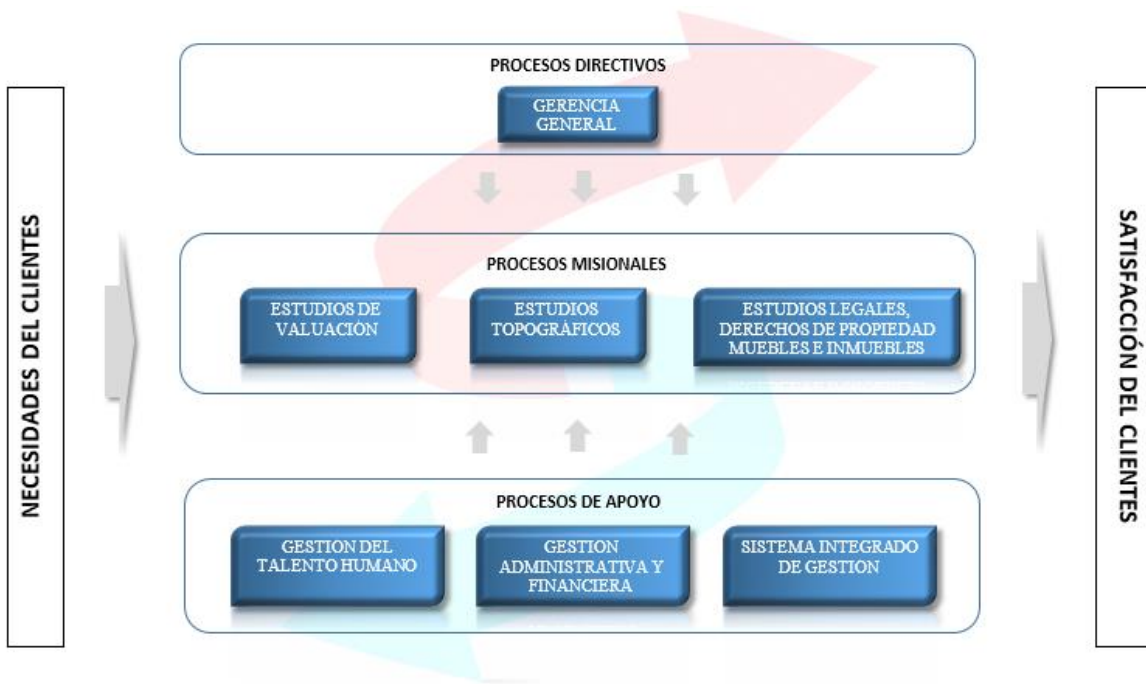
NECESIDADES DEL CLIENTES

PROCESOS DIRECTIVOS

GERENCIA GENERAL

PROCESOS MISIONALES

ESTUDIOS DE VALUACIÓN

ESTUDIOS TOPOGRÁFICOS

ESTUDIOS LEGALES, DERECHOS DE PROPIEDAD MUEBLES E INMUEBLES

PROCESOS DE APOYO

GESTION DEL TALENTO HUMANO

GESTION ADMINISTRATIVA Y FINANCIERA

SISTEMA INTEGRADO DE GESTION

SATISFACCIÓN DEL CLIENTES